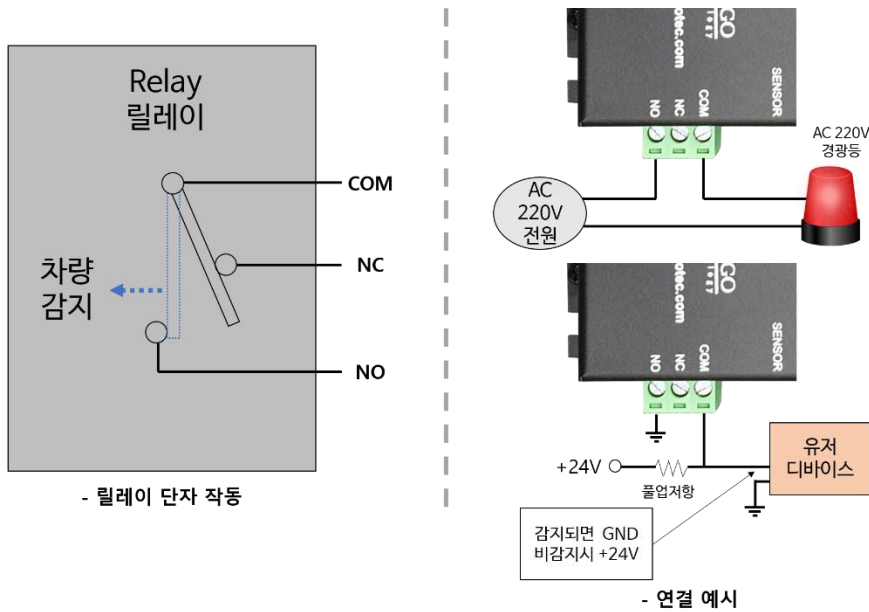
Relay
릴레이

COM

NC

차량
감지

NO

- 릴레이 단자 작동

GO
otec.com
NO NC COM
SENSOR

AC 220V
경광등

AC
220V
전원

GO
otec.com
NO NC COM
SENSOR

+24V

풀업저항

유저
디바이스

감지되면 GND
비감지시 +24V

- 연결 예시